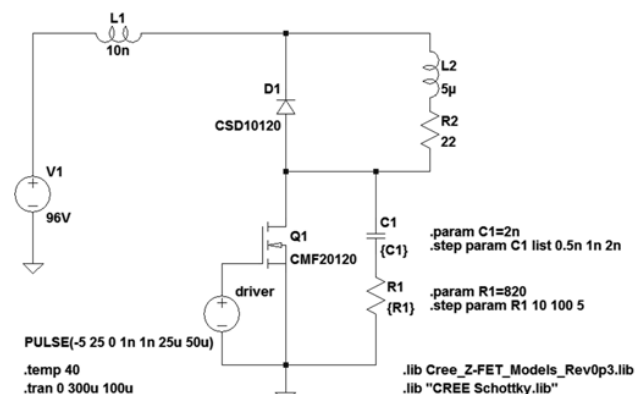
L1
10n

D1
CSD10120

L2
5µ

R2
22

V1
96V

C1
{C1}

.param C1=2n
.step param C1 list 0.5n 1n 2n

Q1
CMF20120

driver

R1
{R1}

.param R1=820
.step param R1 10 100 5

PULSE(-5 25 0 1n 1n 25u 50u)

.temp 40
.tran 0 300u 100u

.lib Cree_Z-FET_Models_Rev0p3.lib
.lib "CREE Schottky.lib"